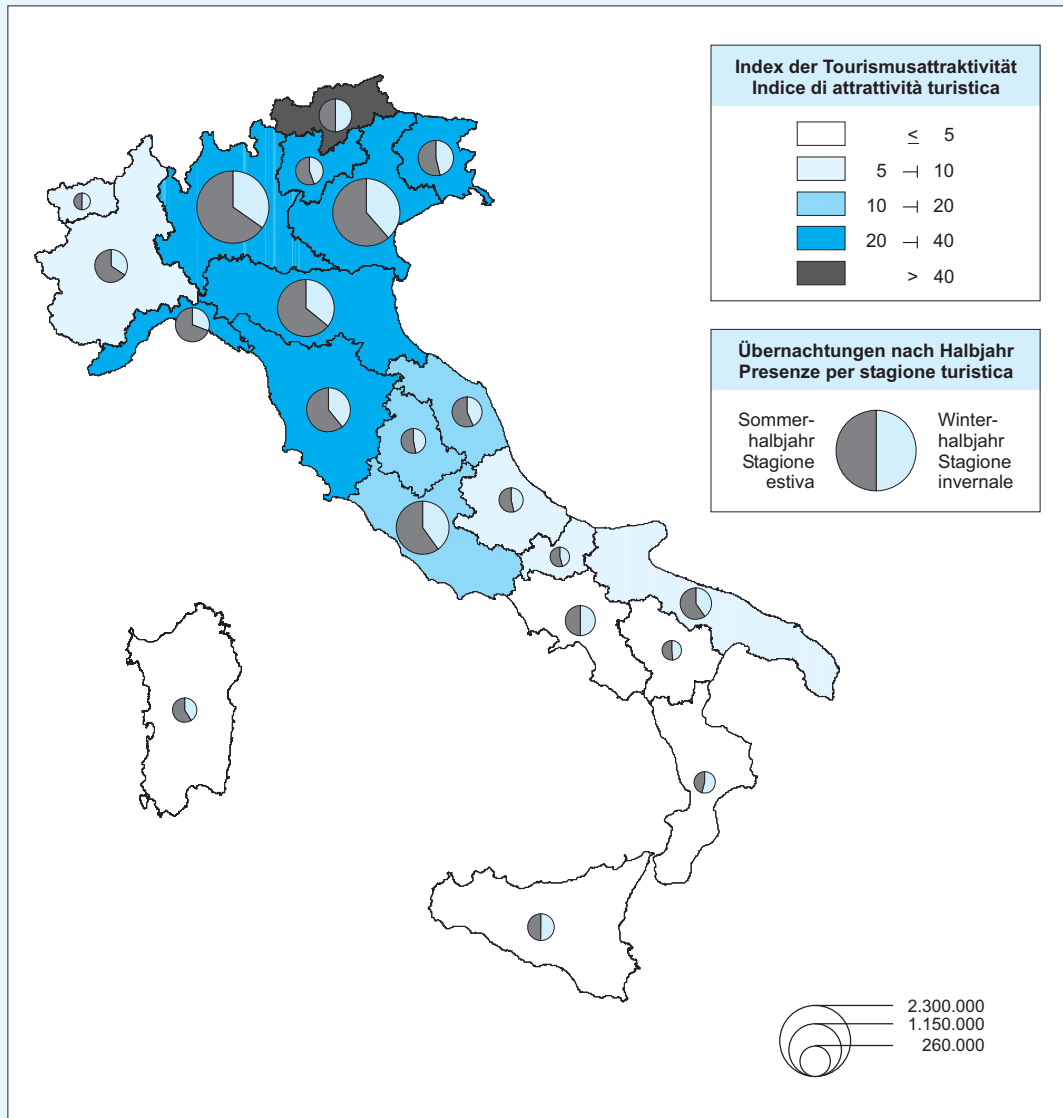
Index der Tourismusattraktivität
Indice di attrattività turistica

| | |
|---|---|
| | $\leq$ 5 |
| | 5 ⊣ 10 |
| | 10 ⊣ 20 |
| | 20 ⊣ 40 |
| | > 40 |

Übernachtungen nach Halbjahr
Presenze per stagione turistica

Sommerhalbjahr
Stagione estiva

Winterhalbjahr
Stagione invernale

2.300.000
1.150.000
260.000